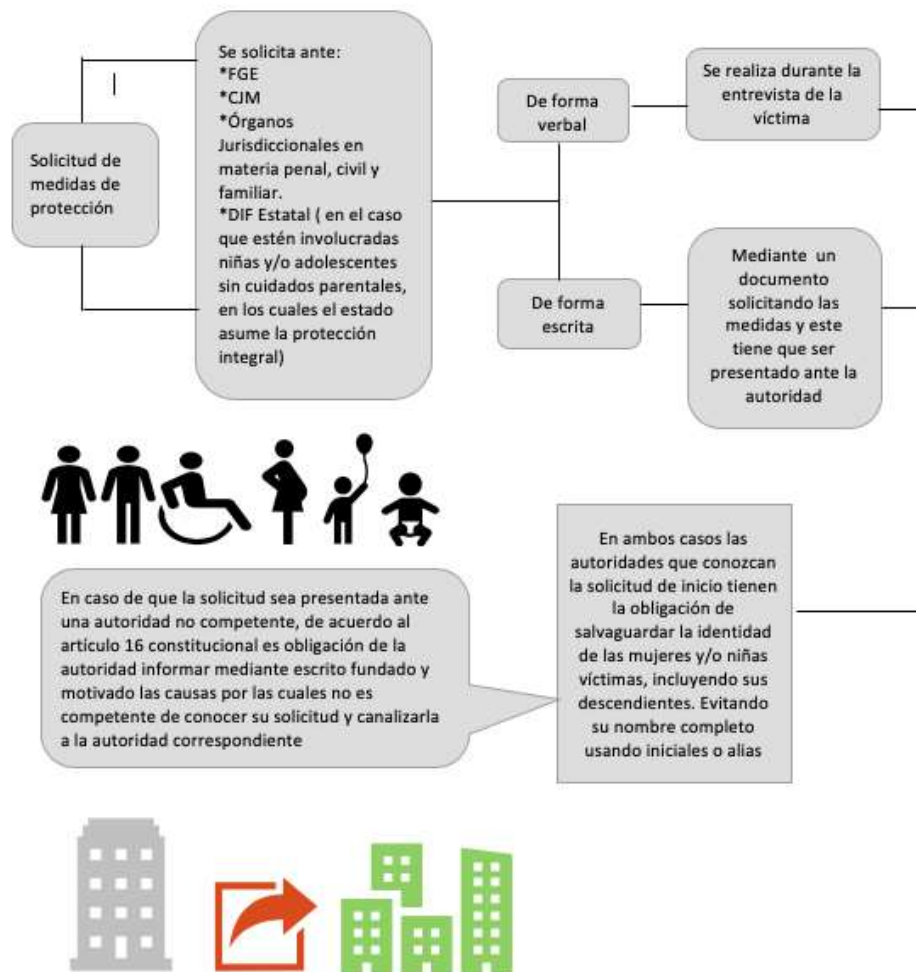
Solicitud de medidas de protección

Se solicita ante:
*FGE
*CJM
*Órganos Jurisdiccionales en materia penal, civil y familiar.
*DIF Estatal ( en el caso que estén involucradas niñas y/o adolescentes sin cuidados parentales, en los cuales el estado asume la protección integral)

De forma verbal

Se realiza durante la entrevista de la víctima

De forma escrita

Mediante un documento solicitando las medidas y este tiene que ser presentado ante la autoridad

En caso de que la solicitud sea presentada ante una autoridad no competente, de acuerdo al artículo 16 constitucional es obligación de la autoridad informar mediante escrito fundado y motivado las causas por las cuales no es competente de conocer su solicitud y canalizarla a la autoridad correspondiente

En ambos casos las autoridades que conozcan la solicitud de inicio tienen la obligación de salvaguardar la identidad de las mujeres y/o niñas víctimas, incluyendo sus descendientes. Evitando su nombre completo usando iniciales o alias